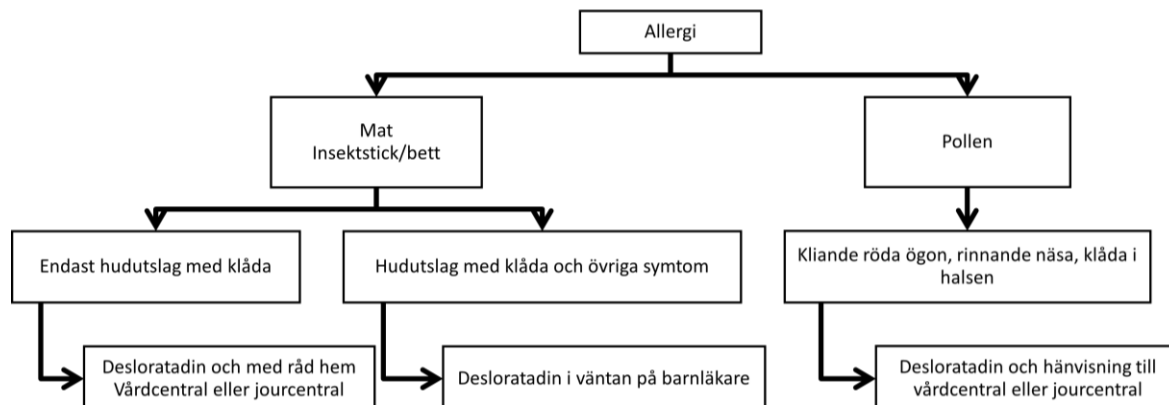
Allergi

Mat
Insektstick/bett

Pollen

Endast hudutslag med klåda

Hudutslag med klåda och övriga symtom

Kliande röda ögon, rinnande näsa, klåda i halsen

Desloratadin och med råd hem
Vårdcentral eller jourcentral

Desloratadin i väntan på barnläkare

Desloratadin och hänvisning till vårdcentral eller jourcentral